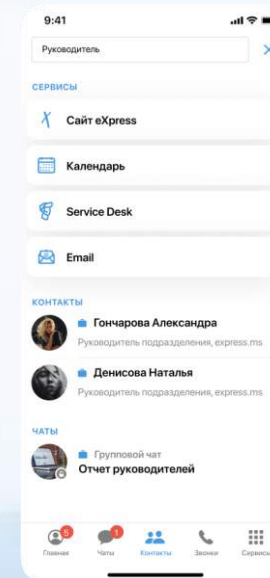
9:41

Руководитель

СЕРВИСЫ

Сайт eXpress

Календарь

Service Desk

Email

КОНТАКТЫ

Гончарова Александра

Руководитель подразделения, express.ms

Денисова Наталья

Руководитель подразделения, express.ms

ЧАТЫ

Групповой чат

Отчет руководителей

6 Главная
1 Чаты
Контакты
Звонки
Сервисы